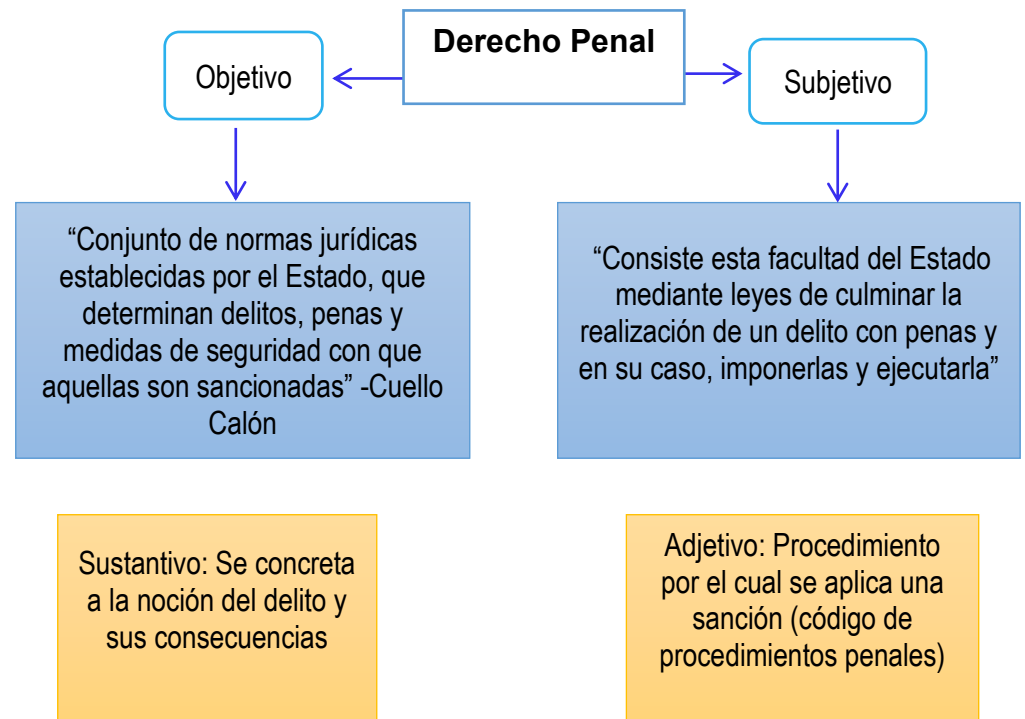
Derecho Penal

Objetivo

Subjetivo

“Conjunto de normas jurídicas establecidas por el Estado, que determinan delitos, penas y medidas de seguridad con que aquellas son sancionadas” -Cuello Calón

“Consiste esta facultad del Estado mediante leyes de culminar la realización de un delito con penas y en su caso, imponerlas y ejecutarla”

Sustantivo: Se concreta a la noción del delito y sus consecuencias

Adjetivo: Procedimiento por el cual se aplica una sanción (código de procedimientos penales)